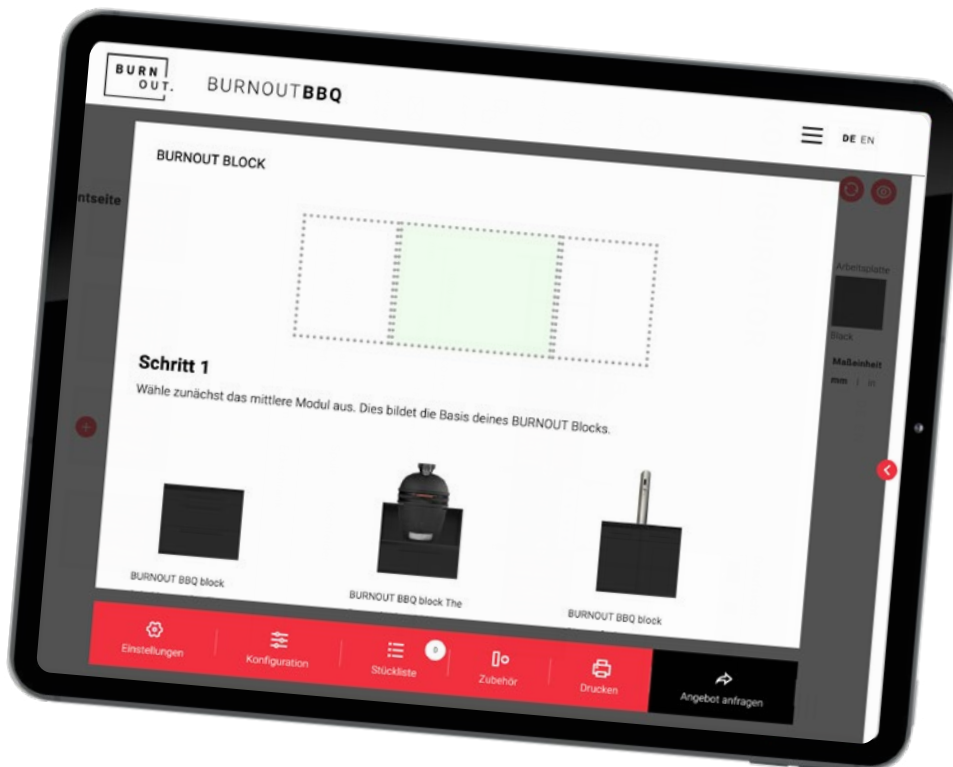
BURN OUT.

BURNOUTBBQ

DE EN

ntseite

BURNOUT BLOCK

Arbeitsplatte

Black

Maßeinheit

mm | in

Schritt 1

Wähle zunächst das mittlere Modul aus. Dies bildet die Basis deines BURNOUT Blocks.

BURNOUT BBQ block

BURNOUT BBQ block The

BURNOUT BBQ block

Einstellungen

Konfiguration

Stückliste

0

Zubehör

Drucken

Angebot anfragen